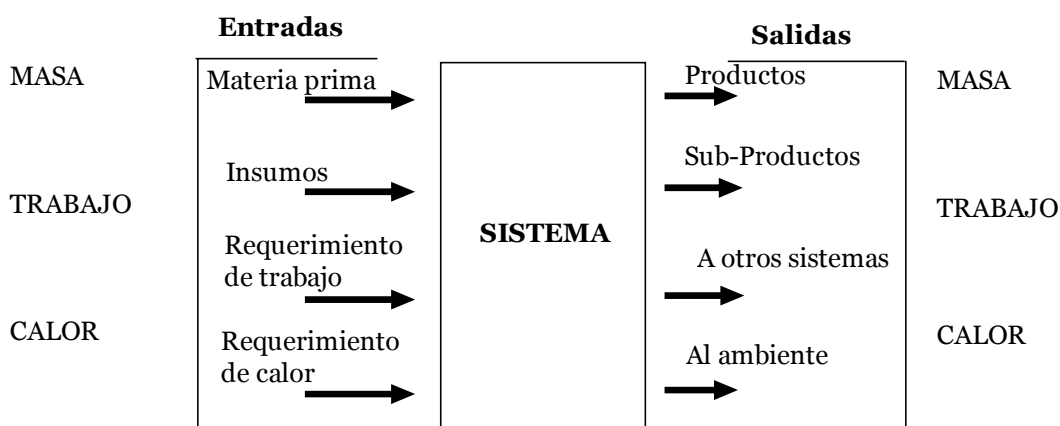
Entradas

Salidas

MASA

Materia prima

Insumos

TRABAJO

Requerimiento de trabajo

CALOR

Requerimiento de calor

SISTEMA

Productos

Sub-Productos

A otros sistemas

Al ambiente

MASA

TRABAJO

CALOR